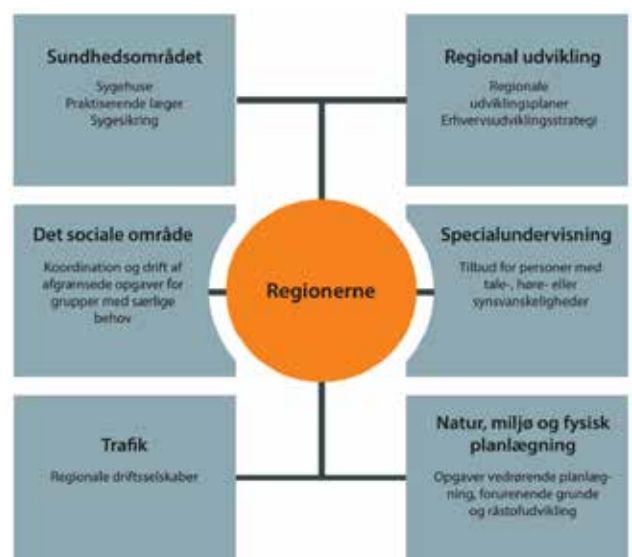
Sundhedsområdet

Sygehuse
Praktiserende læger
Sygesikring

Regional udvikling

Regionale udviklingsplaner
Erhvervsudviklingsstrategi

Det sociale område

Koordination og drift af afgrænsede opgaver for grupper med særlige behov

Regionerne

Specialundervisning

Tilbud for personer med tale-, høre- eller synsvanskeligheder

Trafik

Regionale driftsselskaber

Natur, miljø og fysisk planlægning

Opgaver vedrørende planlægning, forurenende grunde og råstofudvikling